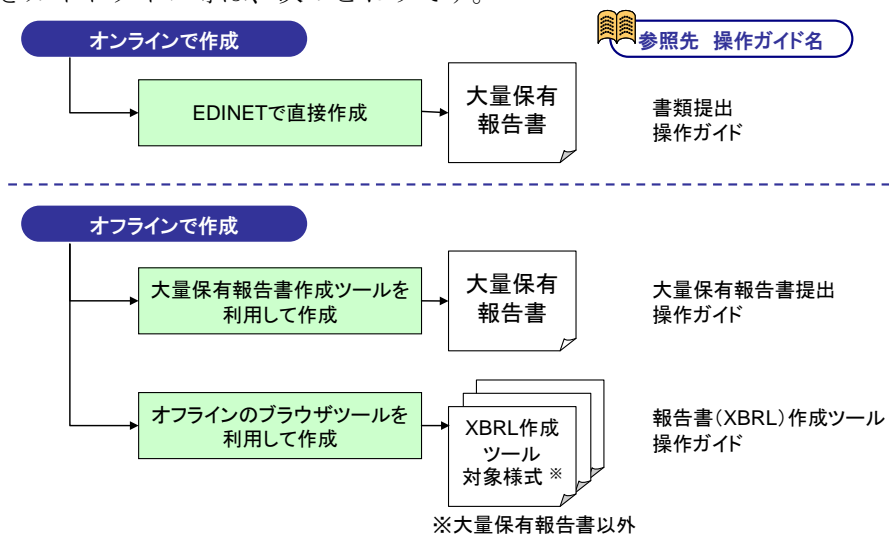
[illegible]

参照先 操作ガイド名

オンラインで作成

EDINETで直接作成

大量保有報告書

書類提出操作ガイド

オフラインで作成

大量保有報告書作成ツールを利用して作成

大量保有報告書

大量保有報告書提出操作ガイド

オフラインのブラウザツールを利用して作成

XBRL作成ツール対象様式※

報告書(XBRL)作成ツール操作ガイド

※大量保有報告書以外